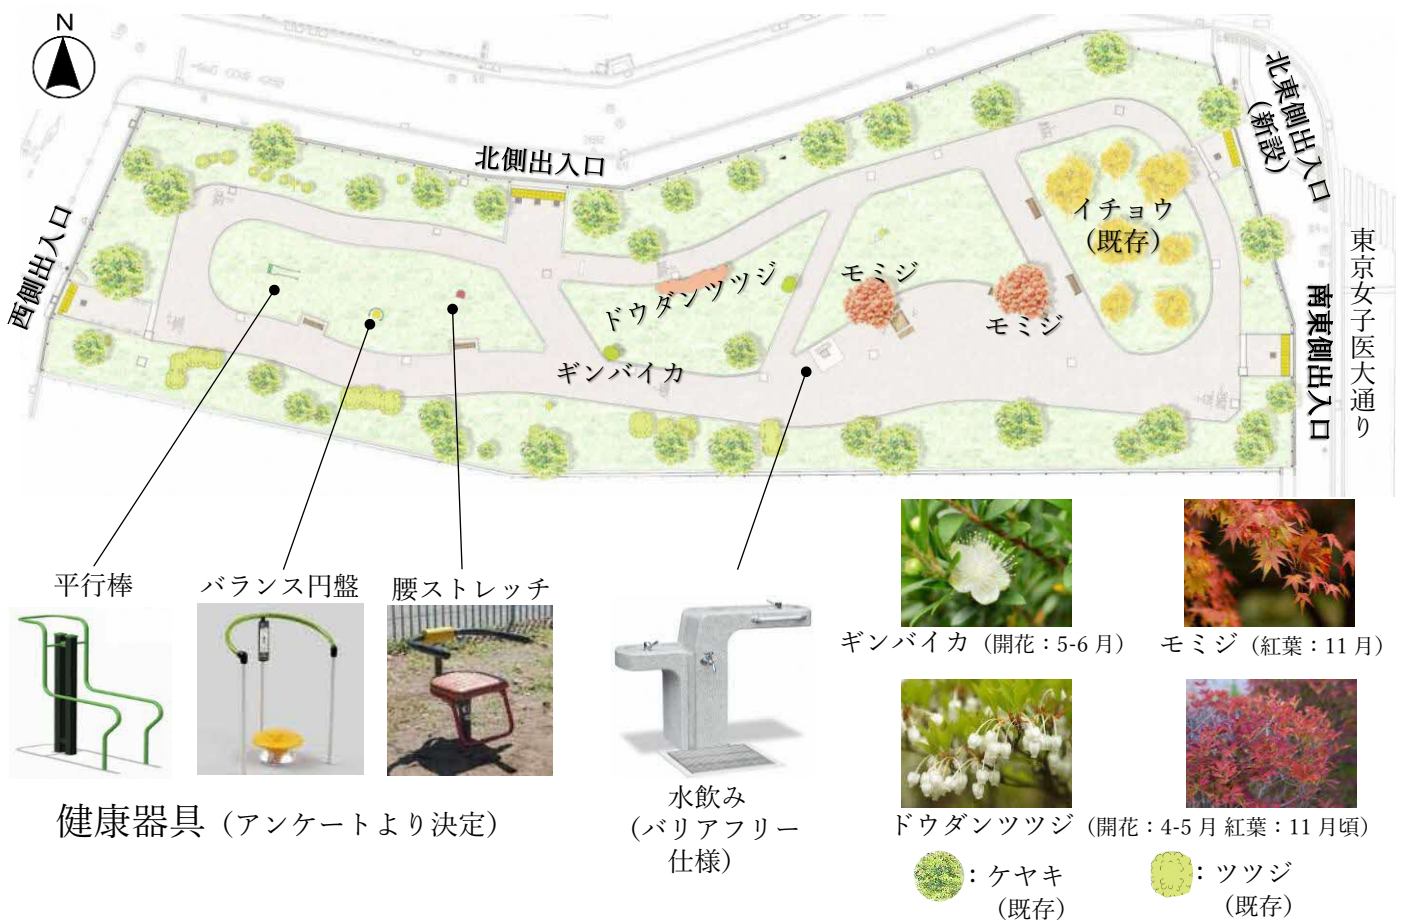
N

西側出入口

北側出入口

北東側出入口（新設）

東京女子医大通り

南東側出入口

イチョウ（既存）

モミジ

モミジ

ドウダンツツジ

ギンバイカ

平行棒

バランス円盤

腰ストレッチ

健康器具（アンケートより決定）

水飲み（バリアフリー仕様）

ギンバイカ（開花：5-6 月）

モミジ（紅葉：11 月）

ドウダンツツジ（開花：4-5 月 紅葉：11 月頃）

：ケヤキ（既存）

：ツツジ（既存）